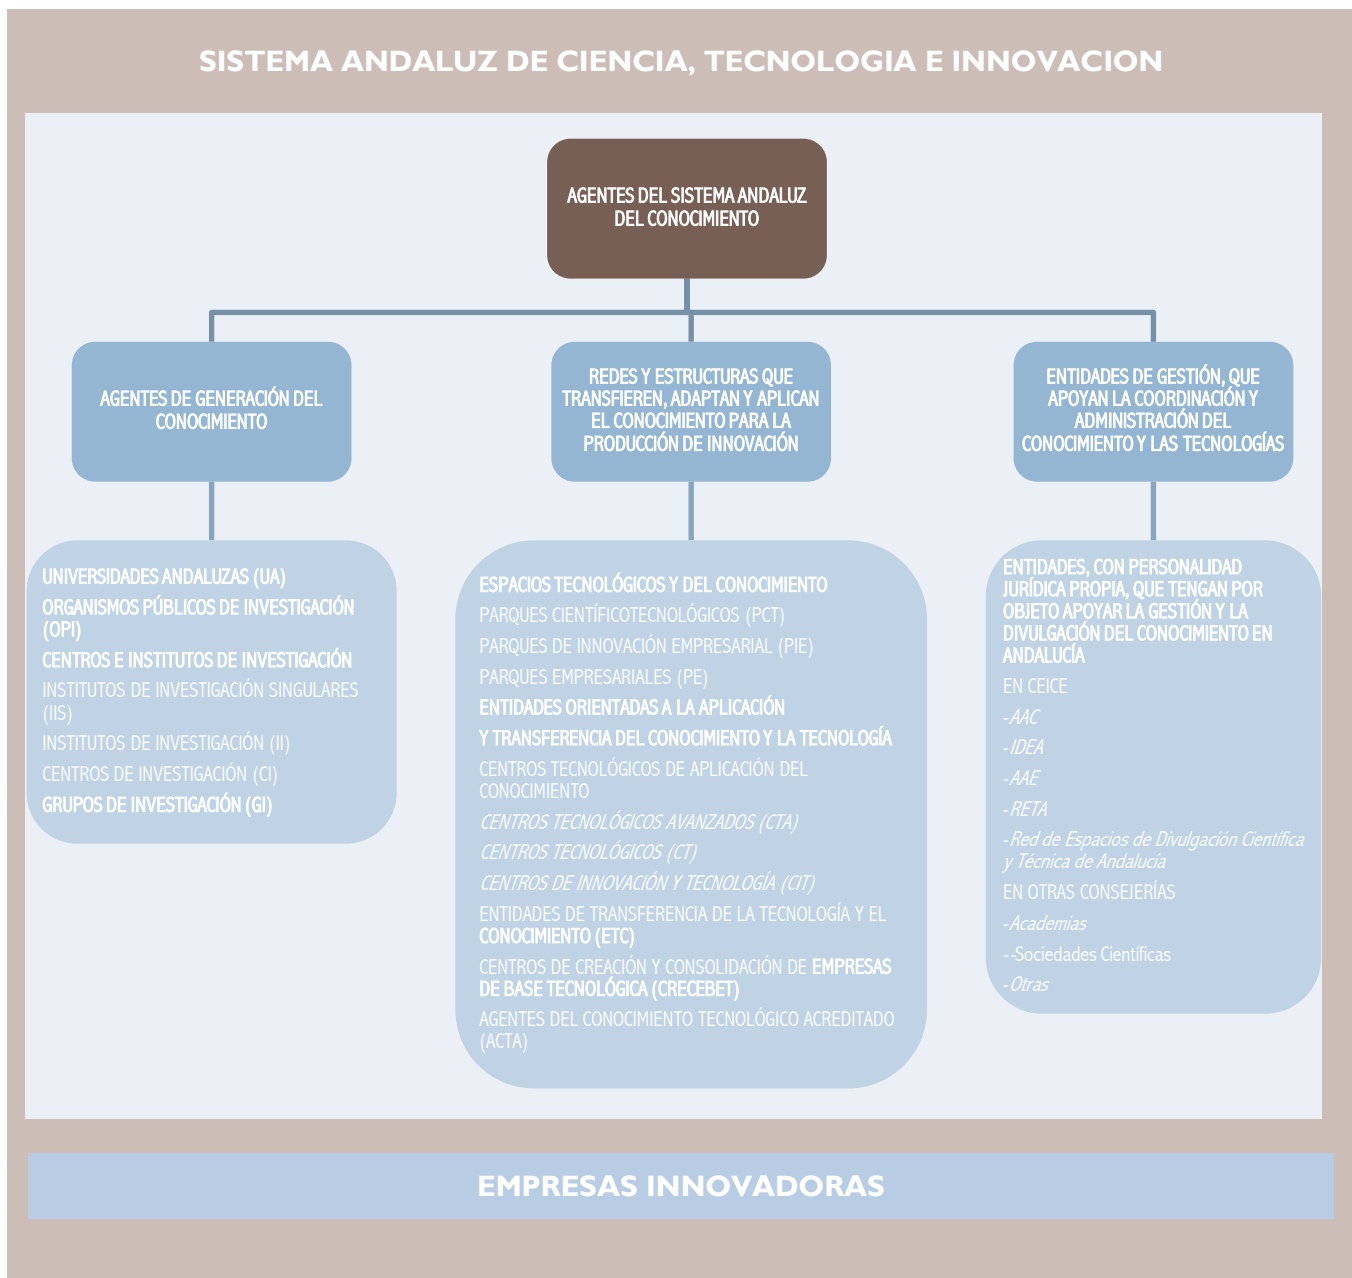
SISTEMA ANDALUZ DE CIENCIA, TECNOLOGIA E INNOVACION

AGENTES DEL SISTEMA ANDALUZ DEL CONOCIMIENTO

AGENTES DE GENERACIÓN DEL CONOCIMIENTO

REDES Y ESTRUCTURAS QUE TRANSFIEREN, ADAPTAN Y APLICAN EL CONOCIMIENTO PARA LA PRODUCCIÓN DE INNOVACIÓN

ENTIDADES DE GESTIÓN, QUE APOYAN LA COORDINACIÓN Y ADMINISTRACIÓN DEL CONOCIMIENTO Y LAS TECNOLOGÍAS

UNIVERSIDADES ANDALUZAS (UA)
ORGANISMOS PÚBLICOS DE INVESTIGACIÓN (OPI)
CENTROS E INSTITUTOS DE INVESTIGACIÓN
INSTITUTOS DE INVESTIGACIÓN SINGULARES (IIS)
INSTITUTOS DE INVESTIGACIÓN (II)
CENTROS DE INVESTIGACIÓN (CI)
GRUPOS DE INVESTIGACIÓN (GI)

ESPACIOS TECNOLÓGICOS Y DEL CONOCIMIENTO
PARQUES CIENTÍFICOTECNOLÓGICOS (PCT)
PARQUES DE INNOVACIÓN EMPRESARIAL (PIE)
PARQUES EMPRESARIALES (PE)
ENTIDADES ORIENTADAS A LA APLICACIÓN
Y TRANSFERENCIA DEL CONOCIMIENTO Y LA TECNOLOGÍA
CENTROS TECNOLÓGICOS DE APLICACIÓN DEL CONOCIMIENTO
CENTROS TECNOLÓGICOS AVANZADOS (CTA)
CENTROS TECNOLÓGICOS (CT)
CENTROS DE INNOVACIÓN Y TECNOLOGÍA (CIT)
ENTIDADES DE TRANSFERENCIA DE LA TECNOLOGÍA Y EL CONOCIMIENTO (ETC)
CENTROS DE CREACIÓN Y CONSOLIDACIÓN DE EMPRESAS DE BASE TECNOLÓGICA (CRECEBET)
AGENTES DEL CONOCIMIENTO TECNOLÓGICO ACREDITADO (ACTA)

ENTIDADES, CON PERSONALIDAD JURÍDICA PROPIA, QUE TENGAN POR OBJETO APOYAR LA GESTIÓN Y LA DIVULGACIÓN DEL CONOCIMIENTO EN ANDALUCÍA
EN CEICE
-AAC
-IDEA
-AAE
-RETA
-Red de Espacios de Divulgación Científica y Técnica de Andalucía
EN OTRAS CONSEJERÍAS
-Academias
--Sociedades Científicas
-Otras

EMPRESAS INNOVADORAS